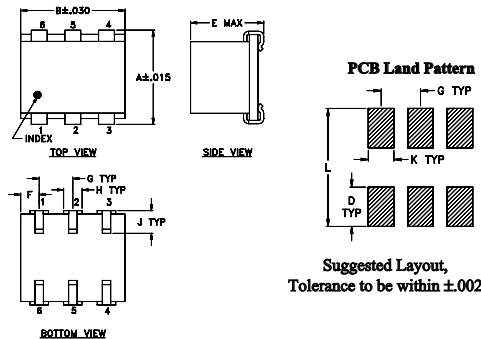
B±.030

6 5 4

A±.015

1 2 3

INDEX

TOP VIEW

E MAX

SIDE VIEW

PCB Land Pattern

G TYP

L

K TYP

D TYP

F

G TYP

H TYP

1 2 3

J TYP

6 5 4

BOTTOM VIEW

Suggested Layout, Tolerance to be within ±.002